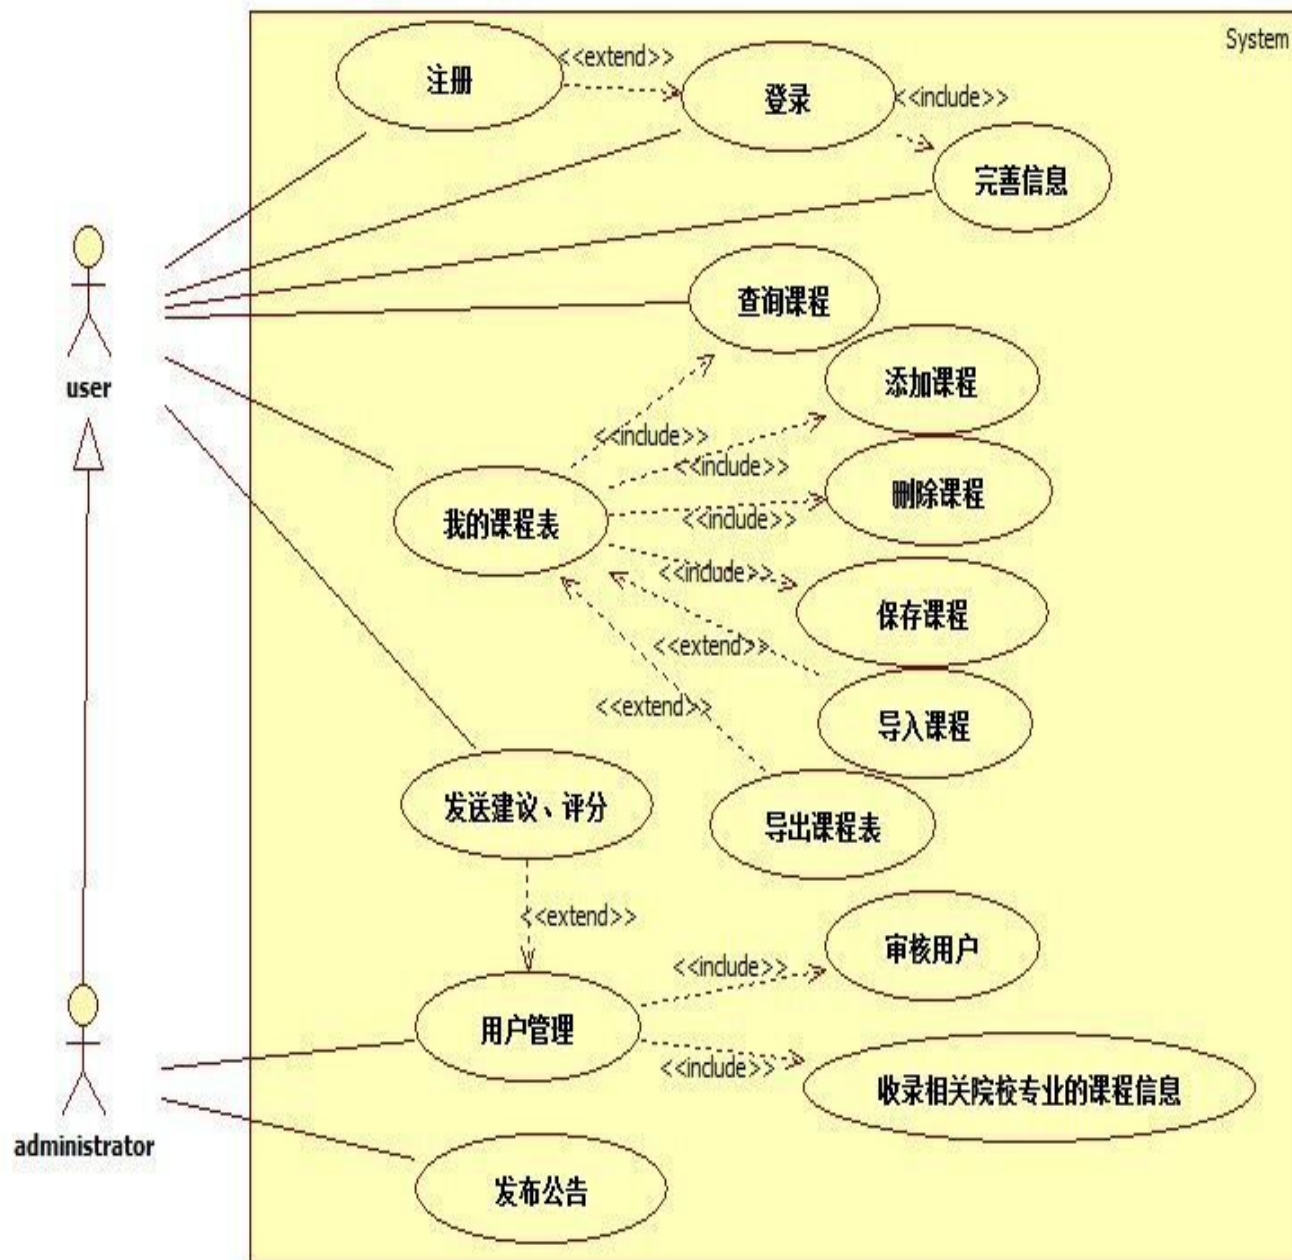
System

注册

<<extend>>

登录

<<include>>

完善信息

查询课程

添加课程

<<include>>

<<include>>

删除课程

我的课程表

<<include>>

<<include>>

保存课程

<<extend>>

导入课程

<<extend>>

user

发送建议、评分

导出课程表

<<extend>>

审核用户

<<include>>

用户管理

<<include>>

收录相关院校专业的课程信息

administrator

发布公告